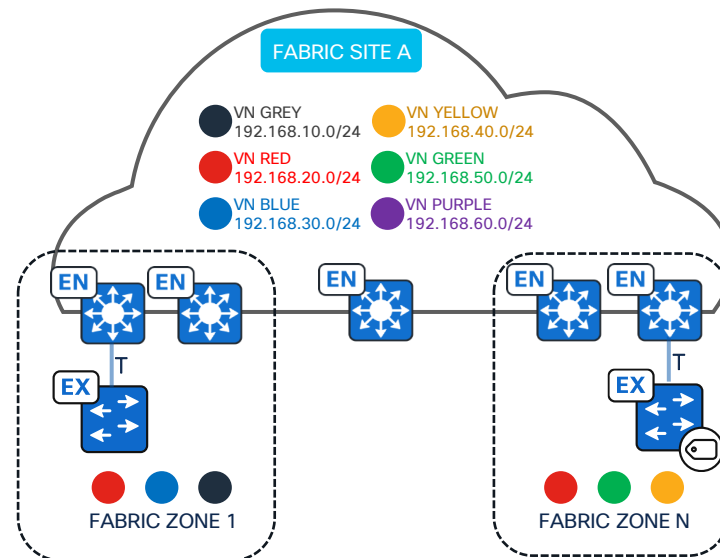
FABRIC SITE A

VN GREY
192.168.10.0/24

VN RED
192.168.20.0/24

VN BLUE
192.168.30.0/24

VN YELLOW
192.168.40.0/24

VN GREEN
192.168.50.0/24

VN PURPLE
192.168.60.0/24

EN EN EN EN EN

T

EX

T

EX

FABRIC ZONE 1

FABRIC ZONE N